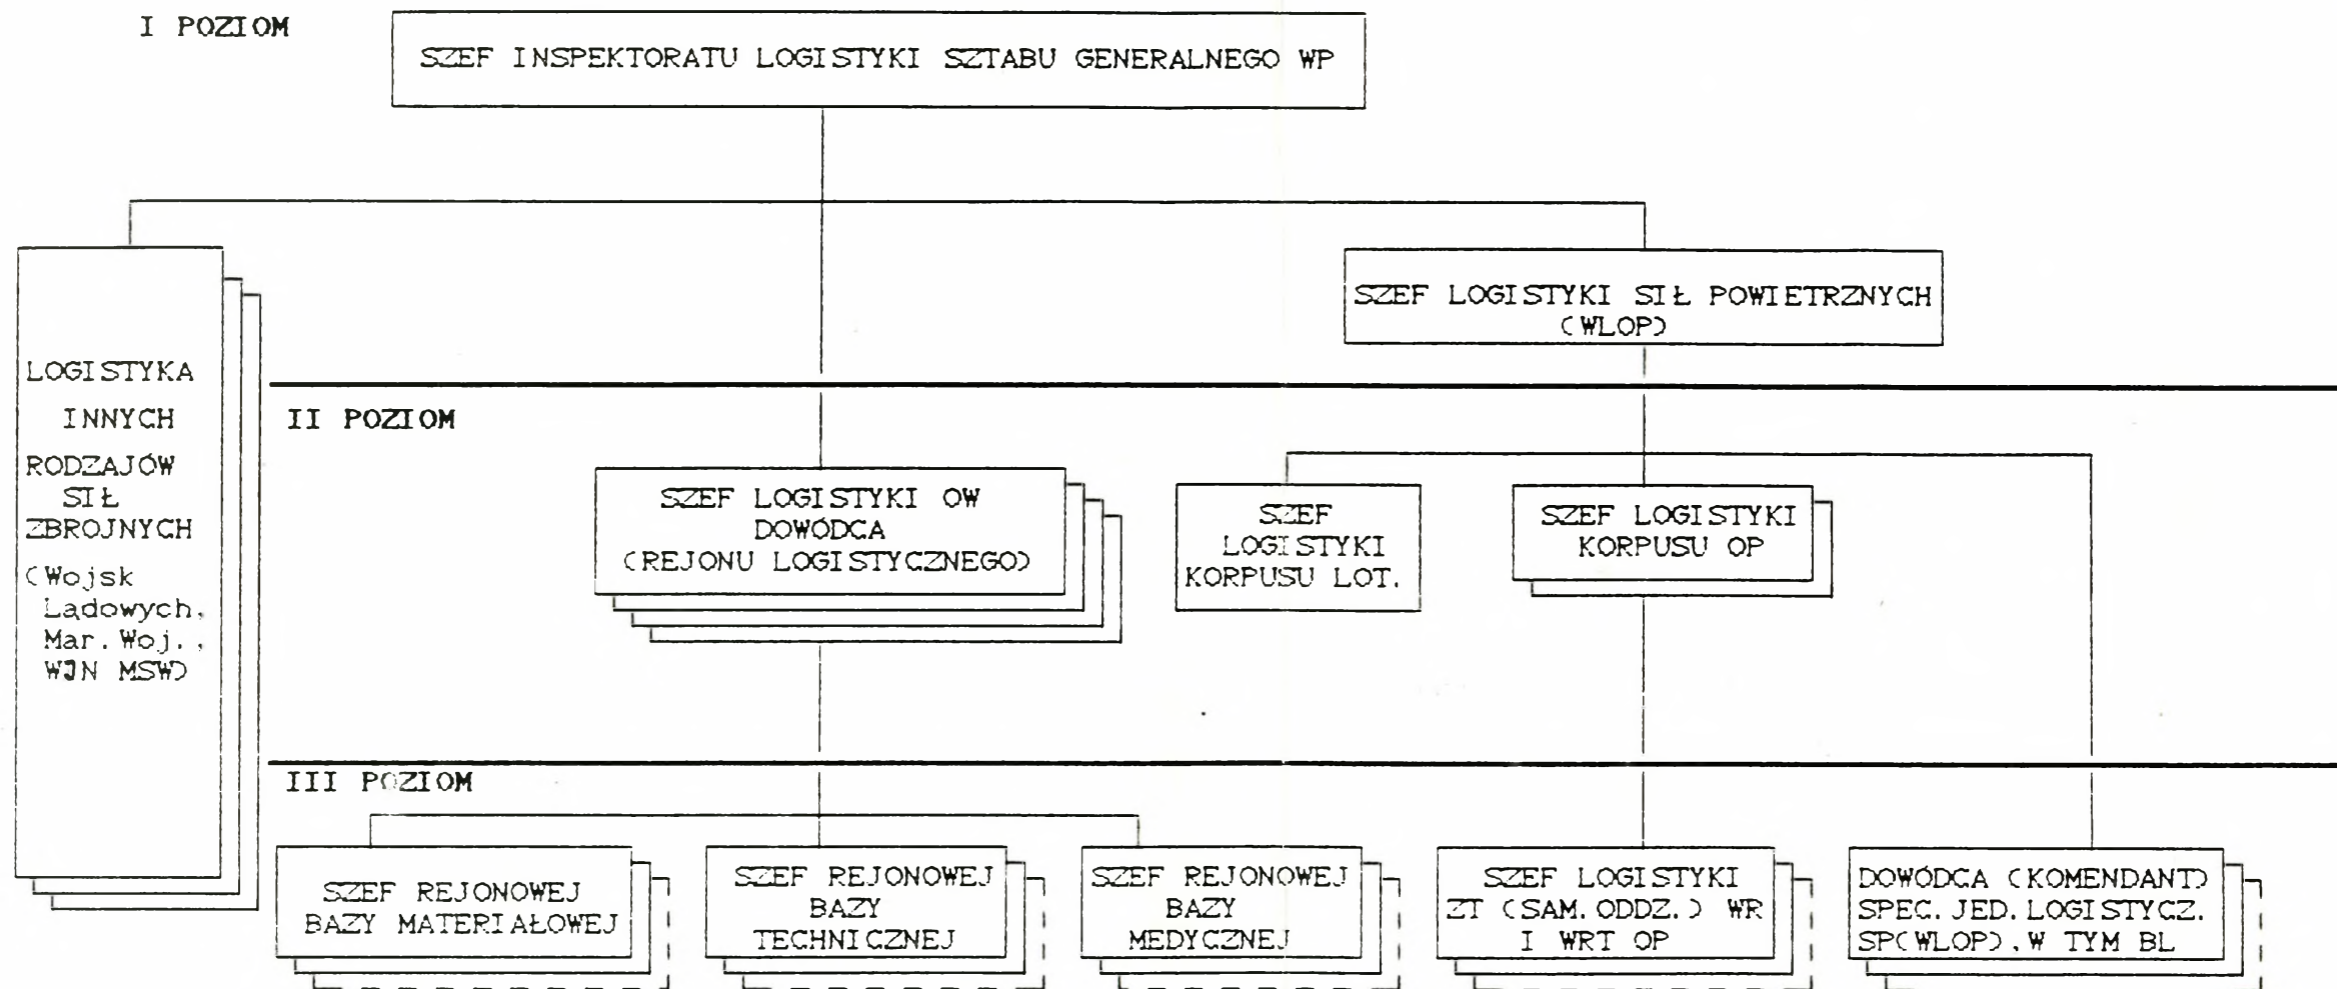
I POZIOM

SZEF INSPEKTORATU LOGISTYKI SZTABU GENERALNEGO WP

SZEF LOGISTYKI SIŁ POWIETRZNYCH (WLOP)

LOGISTYKA INNYCH RODZAJÓW SIŁ ZBROJNYCH (Wojsk Lądowych, Mar. Woj., WJN MSW)

II POZIOM

SZEF LOGISTYKI OW DOWÓDCA (REJONU LOGISTYCZNEGO)

SZEF LOGISTYKI KORPUSU LOT.

SZEF LOGISTYKI KORPUSU OP

III POZIOM

SZEF REJONOWEJ BAZY MATERIAŁOWEJ

SZEF REJONOWEJ BAZY TECHNICZNEJ

SZEF REJONOWEJ BAZY MEDYCZNEJ

SZEF LOGISTYKI ZT (SAM. ODDZ.) WR I WRT OP

DOWÓDCA (KOMENDANT) SPEC. JED. LOGISTYCZ. SP(WLOP). W TYM BL